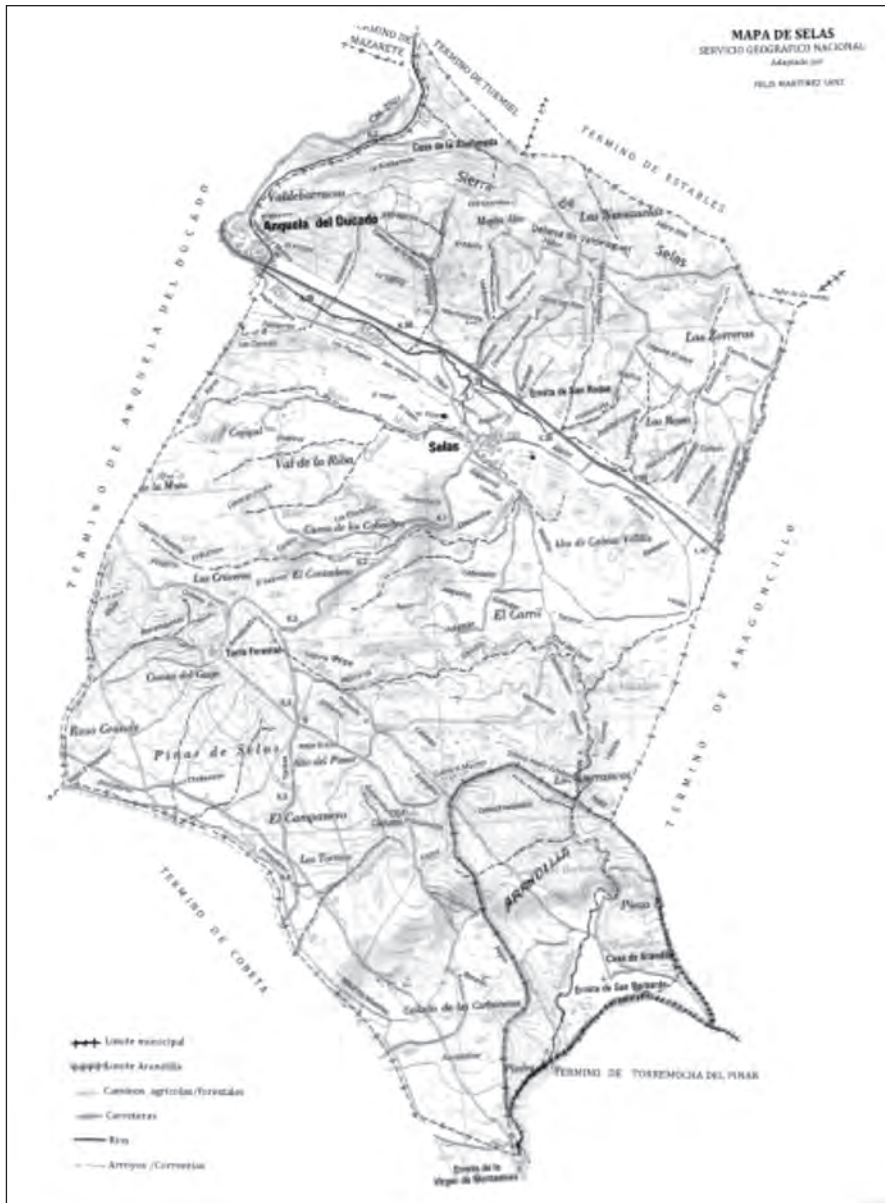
MAPA DE SELAS
SERVICIO GEOGRAFICO NACIONAL
Adaptado por
FELIX MARTINEZ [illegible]

TERMINO DE MAZARETE
TERMINO DE TURMIEL
TERMINO DE ESTABLES
TERMINO DE ANQUELA DEL DUCADO
TERMINO DE ARAGONCILLO
TERMINO DE COBETA
TERMINO DE TORREMOCHA DEL PINAR

Casa de la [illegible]
Valdebarruco
Sierra de Los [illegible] de Selas
Anquela del Ducado
Las Zorreras
Ermita de San Roque
Los Rosas
Selas
Val de la Riba
Cueva de los Colmillos
Alto de Cabeza Villilla
Las Cruceras
El Cerro
Cuesta del Cuego
Pinas de Selas
Alto del Pinar
El Campanero
Los Torneros
ARANDILLA
Pinar
Casa de Arandilla
Ermita de San Bernardo
Collado de las Carboneras
Ermita de la Virgen de Montesinos

Limite municipal
Limite Arandilla
Caminos agricolas/forestales
Carreteras
Rios
Arroyos /Correntias